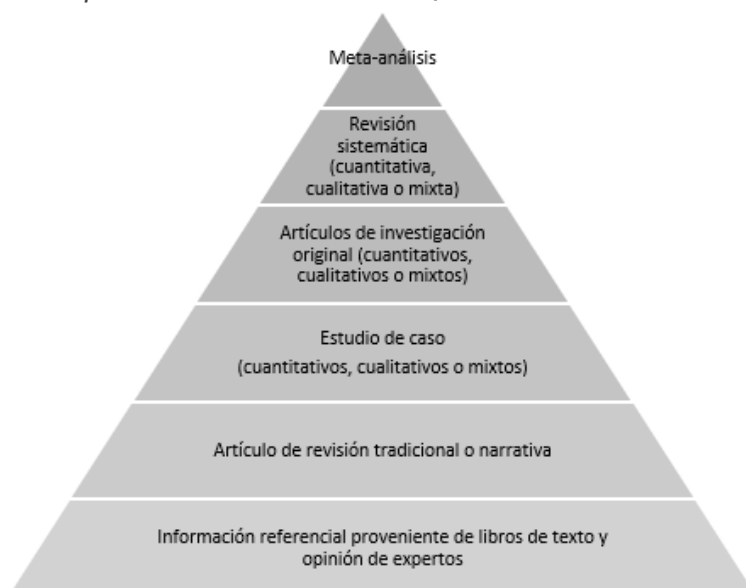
Meta-análisis

Revisión sistemática (cuantitativa, cualitativa o mixta)

Artículos de investigación original (cuantitativos, cualitativos o mixtos)

Estudio de caso
(cuantitativos, cualitativos o mixtos)

Artículo de revisión tradicional o narrativa

Información referencial proveniente de libros de texto y opinión de expertos